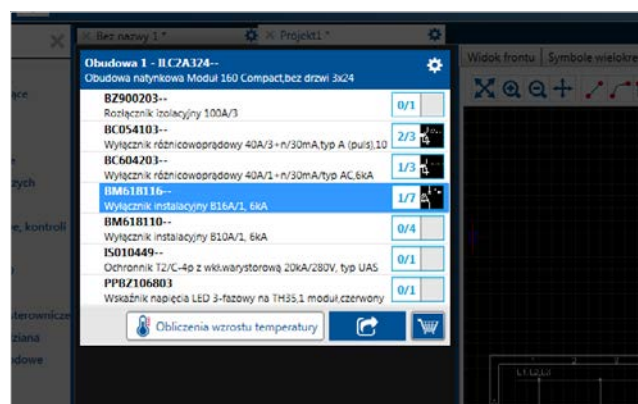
Bez nazwy 1 *
Projekt1 *
Widok frontu
Symbole wielokre
ace
zych
e, kontroli
terownicze
iana
dowe
Obudowa 1 - ILC2A324--
Obudowa natynkowa Moduł 160 Compact,bez drzwi 3x24
BZ900203--
Rozłącznik izolacyjny 100A/3
0/1
BC054103--
Wyłącznik różnicowoprądowy 40A/3+n/30mA,typ A (puls),10
2/3
BC604203--
Wyłącznik różnicowoprądowy 40A/1+n/30mA/typ AC,6kA
1/3
BM618116--
Wyłącznik instalacyjny B16A/1, 6kA
1/7
BM618110--
Wyłącznik instalacyjny B10A/1, 6kA
0/4
IS010449--
Ochronnik T2/C-4p z wkł.warystorową 20kA/280V, typ UAS
0/1
PPBZ106803
Wskaźnik napięcia LED 3-fazowy na TH35,1 moduł,czerwony
0/1
Obliczenia wzrostu temperatury
L1,L2,L3